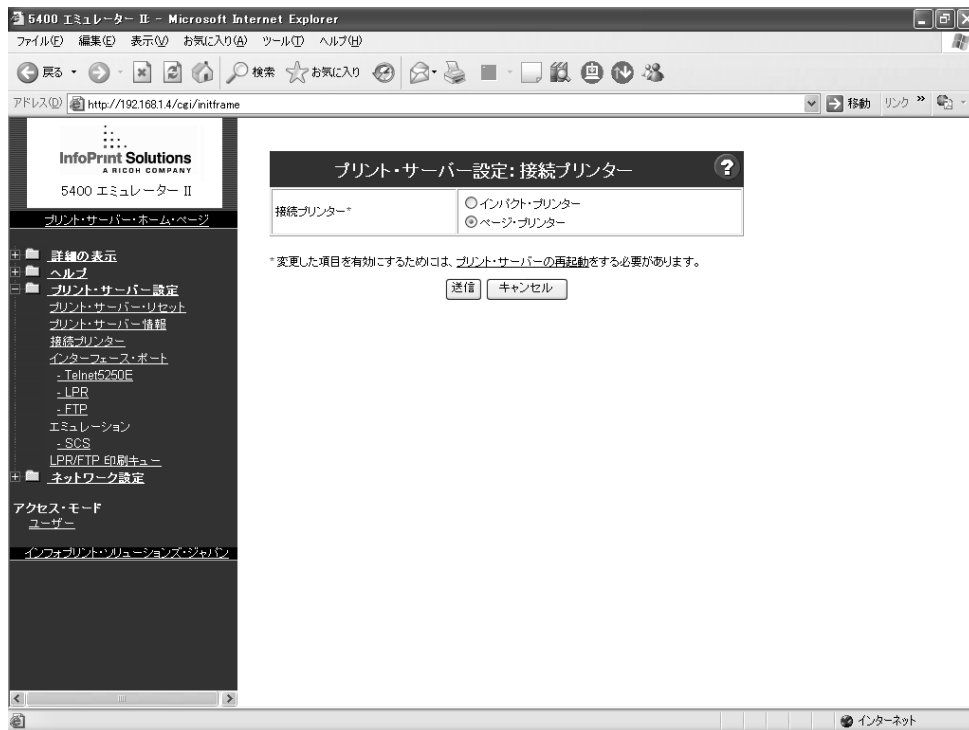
5400 エミュレーター II - Microsoft Internet Explorer

ファイル(F) 編集(E) 表示(V) お気に入り(A) ツール(T) ヘルプ(H)

戻る 検索 お気に入り

アドレス(D) http://192.168.1.4/cgi/initframe

移動 リンク »

InfoPrint Solutions
A RICOH COMPANY
5400 エミュレーター II

プリント・サーバー・ホーム・ページ

詳細の表示
ヘルプ
プリント・サーバー設定
プリント・サーバー・リセット
プリント・サーバー情報
接続プリンター
インターフェース・ポート
- Telnet5250E
- LPR
- FTP
エミュレーション
- SCS
LPR/FTP 印刷キュー
ネットワーク設定

アクセス・モード
ユーザー

インフォプリント・ソリューションズ・ジャパン

プリント・サーバー設定: 接続プリンター

| 接続プリンター* | ○インパクト・プリンター<br>◉ページ・プリンター |
|---|---|

*変更した項目を有効にするためには、プリント・サーバーの再起動をする必要があります。

送信 キャンセル

インターネット